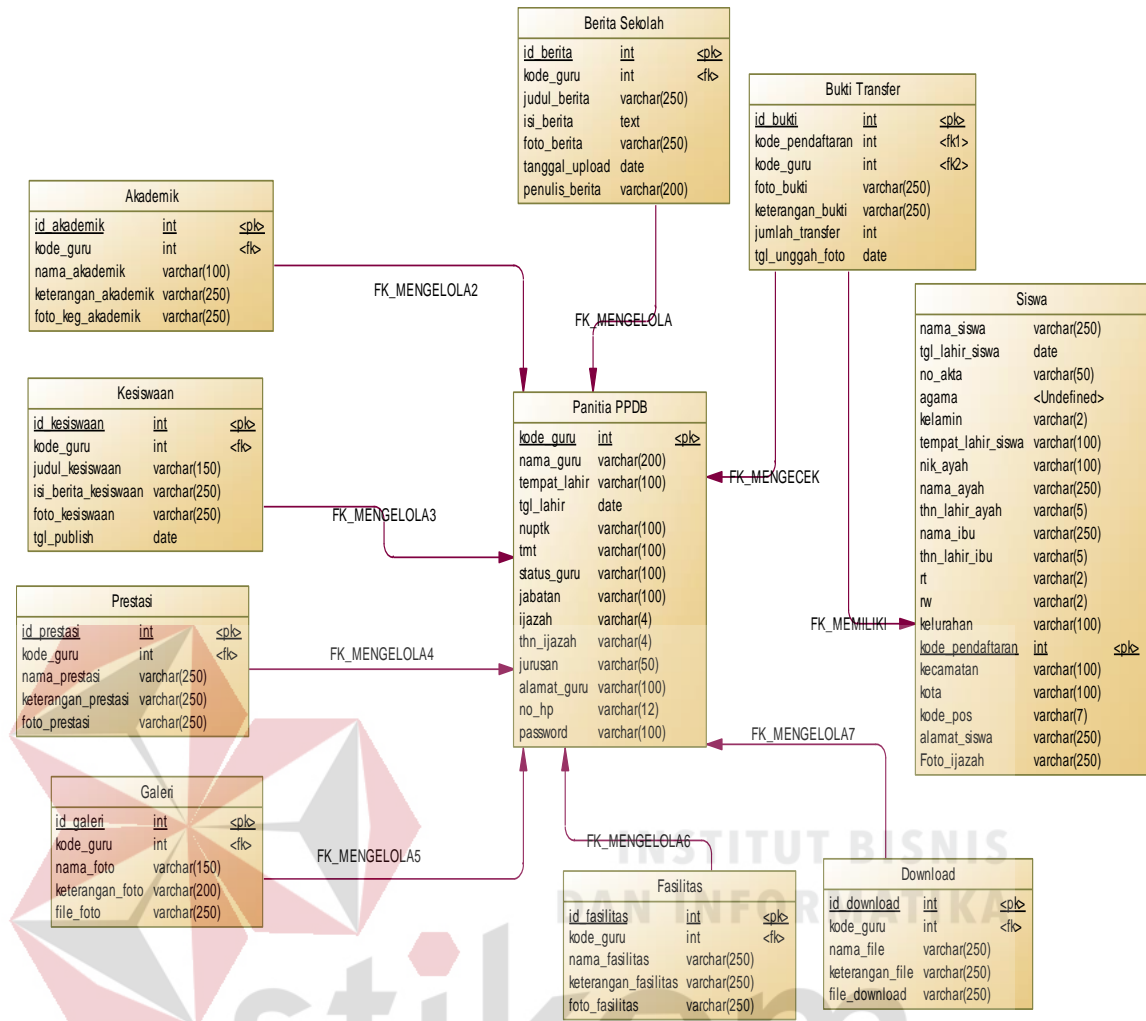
Berita Sekolah

| id_berita | int | <pk> |
|---|---|---|
| kode_guru | int | <fk> |
| judul_berita | varchar(250) | |
| isi_berita | text | |
| foto_berita | varchar(250) | |
| tanggal_upload | date | |
| penulis_berita | varchar(200) | |

Bukti Transfer

| id_bukti | int | <pk> |
|---|---|---|
| kode_pendaftaran | int | <fk1> |
| kode_guru | int | <fk2> |
| foto_bukti | varchar(250) | |
| keterangan_bukti | varchar(250) | |
| jumlah_transfer | int | |
| tgl_unggah_foto | date | |

Akademik

| id_akademik | int | <pk> |
|---|---|---|
| kode_guru | int | <fk> |
| nama_akademik | varchar(100) | |
| keterangan_akademik | varchar(250) | |
| foto_keg_akademik | varchar(250) | |

FK_MENGELOLA2

FK_MENGELOLA

Siswa

| nama_siswa | varchar(250) | |
|---|---|---|
| tgl_lahir_siswa | date | |
| no_akta | varchar(50) | |
| agama | <Undefined> | |
| kelamin | varchar(2) | |
| tempat_lahir_siswa | varchar(100) | |
| nik_ayah | varchar(100) | |
| nama_ayah | varchar(250) | |
| thn_lahir_ayah | varchar(5) | |
| nama_ibu | varchar(250) | |
| thn_lahir_ibu | varchar(5) | |
| rt | varchar(2) | |
| rw | varchar(2) | |
| kelurahan | varchar(100) | |
| kode_pendaftaran | int | <pk> |
| kecamatan | varchar(100) | |
| kota | varchar(100) | |
| kode_pos | varchar(7) | |
| alamat_siswa | varchar(250) | |
| Foto_ijazah | varchar(250) | |

Kesiswaan

| id_kesiswaan | int | <pk> |
|---|---|---|
| kode_guru | int | <fk> |
| judul_kesiswaan | varchar(150) | |
| isi_berita_kesiswaan | varchar(250) | |
| foto_kesiswaan | varchar(250) | |
| tgl_publish | date | |

Panitia PPDB

| kode_guru | int | <pk> |
|---|---|---|
| nama_guru | varchar(200) | |
| tempat_lahir | varchar(100) | |
| tgl_lahir | date | |
| nuptk | varchar(100) | |
| tmt | varchar(100) | |
| status_guru | varchar(100) | |
| jabatan | varchar(100) | |
| ijazah | varchar(4) | |
| thn_ijazah | varchar(4) | |
| jurusan | varchar(50) | |
| alamat_guru | varchar(100) | |
| no_hp | varchar(12) | |
| password | varchar(100) | |

FK_MENGECEK

FK_MENGELOLA3

Prestasi

| id_prestasi | int | <pk> |
|---|---|---|
| kode_guru | int | <fk> |
| nama_prestasi | varchar(250) | |
| keterangan_prestasi | varchar(250) | |
| foto_prestasi | varchar(250) | |

FK_MENGELOLA4

FK_MEMILIKI

FK_MENGELOLA7

Galeri

| id_galeri | int | <pk> |
|---|---|---|
| kode_guru | int | <fk> |
| nama_foto | varchar(150) | |
| keterangan_foto | varchar(200) | |
| file_foto | varchar(250) | |

FK_MENGELOLA5

FK_MENGELOLA6

INSTITUT BISNIS DAN INFORMATIKA

Fasilitas

| id_fasilitas | int | <pk> |
|---|---|---|
| kode_guru | int | <fk> |
| nama_fasilitas | varchar(250) | |
| keterangan_fasilitas | varchar(250) | |
| foto_fasilitas | varchar(250) | |

Download

| id_download | int | <pk> |
|---|---|---|
| kode_guru | int | <fk> |
| nama_file | varchar(250) | |
| keterangan_file | varchar(250) | |
| file_download | varchar(250) | |